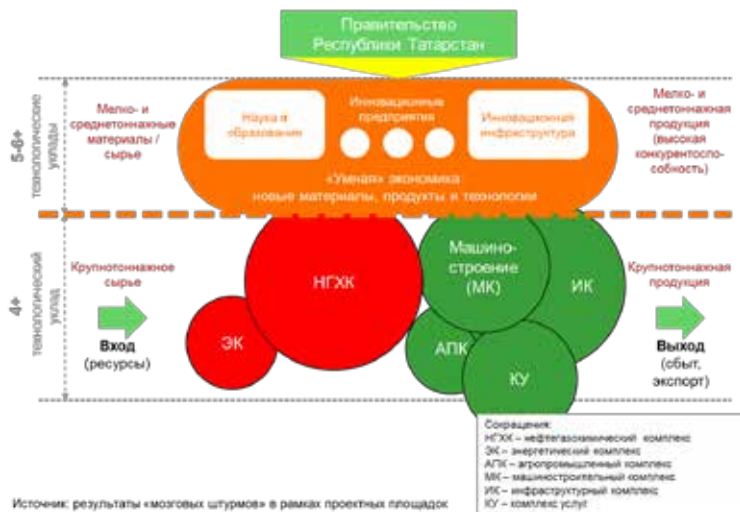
Правительство Республики Татарстан

5-6+ технологические уклады

Мелко- и среднетоннажные материалы / сырье

Наука и образование

Инновационные предприятия

Инновационная инфраструктура

«Умная» экономика
новые материалы, продукты и технологии

Мелко- и среднетоннажная продукция (высокая конкурентоспособность)

4+ технологический уклад

Крупнотоннажное сырье

Вход (ресурсы)

ЭК

НГХК

Машиностроение (МК)

ИК

АПК

КУ

Крупнотоннажная продукция

Выход (сбыт, экспорт)

Сокращения:
НГХК – нефтегазохимический комплекс
ЭК – энергетический комплекс
АПК – агропромышленный комплекс
МК – машиностроительный комплекс
ИК – инфраструктурный комплекс
КУ – комплекс услуг

Источник: результаты «мозговых штурмов» в рамках проектных площадок